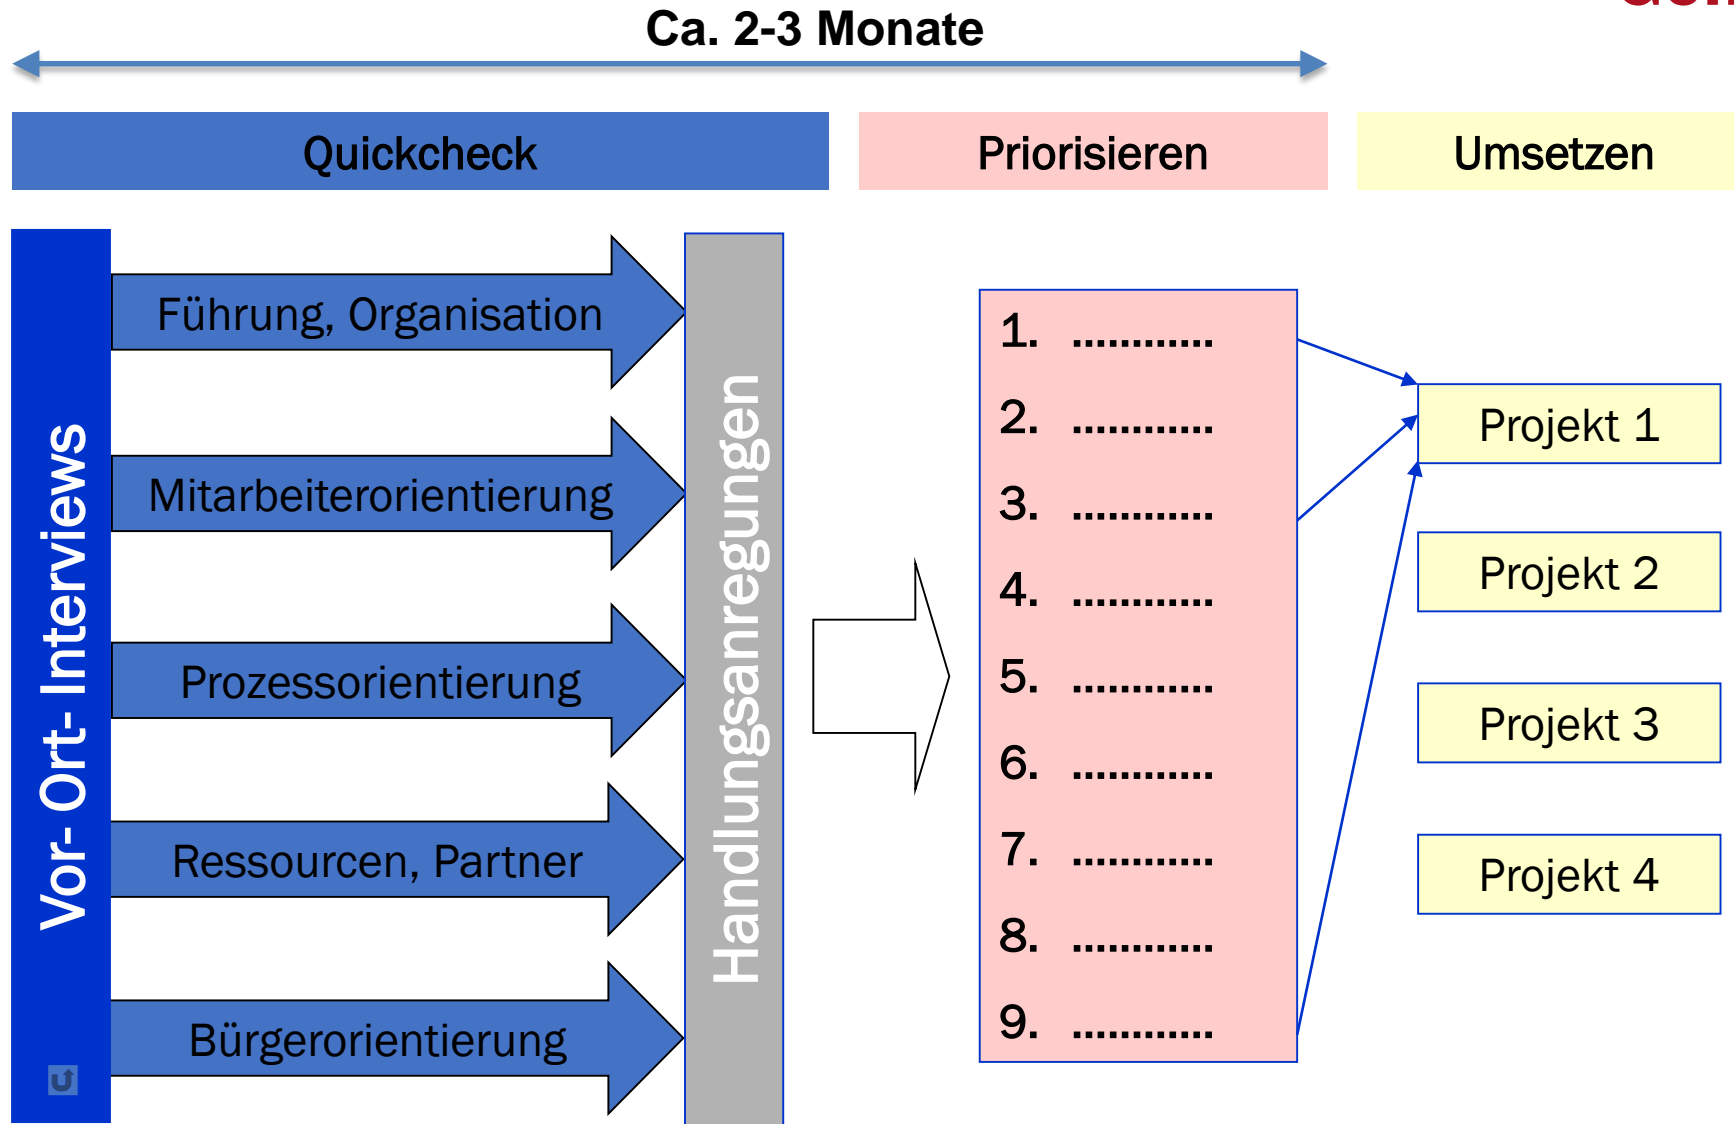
Ca. 2-3 Monate

Quickcheck

Priorisieren

Umsetzen

Vor- Ort- Interviews

Führung, Organisation

Mitarbeiterorientierung

Prozessorientierung

Ressourcen, Partner

Bürgerorientierung

Handlungsanregungen

1. ............
2. ............
3. ............
4. ............
5. ............
6. ............
7. ............
8. ............
9. ............

Projekt 1

Projekt 2

Projekt 3

Projekt 4